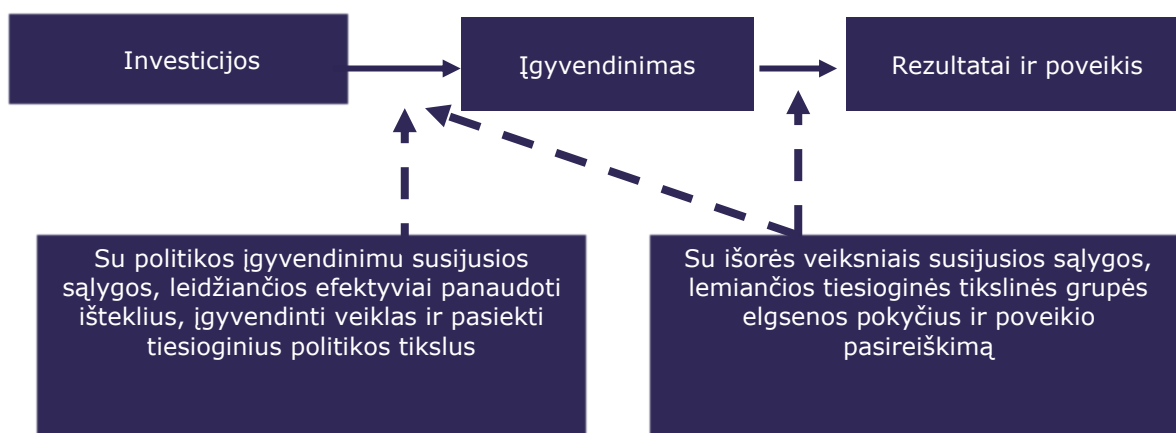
Investicijos

Įgyvendinimas

Rezultatai ir poveikis

Su politikos įgyvendinimu susijusios sąlygos, leidžiančios efektyviai panaudoti išteklius, įgyvendinti veiklas ir pasiekti tiesioginius politikos tikslus

Su išorės veiksniais susijusios sąlygos, lemiančios tiesioginės tikslinės grupės elgsenos pokyčius ir poveikio pasireiškimą